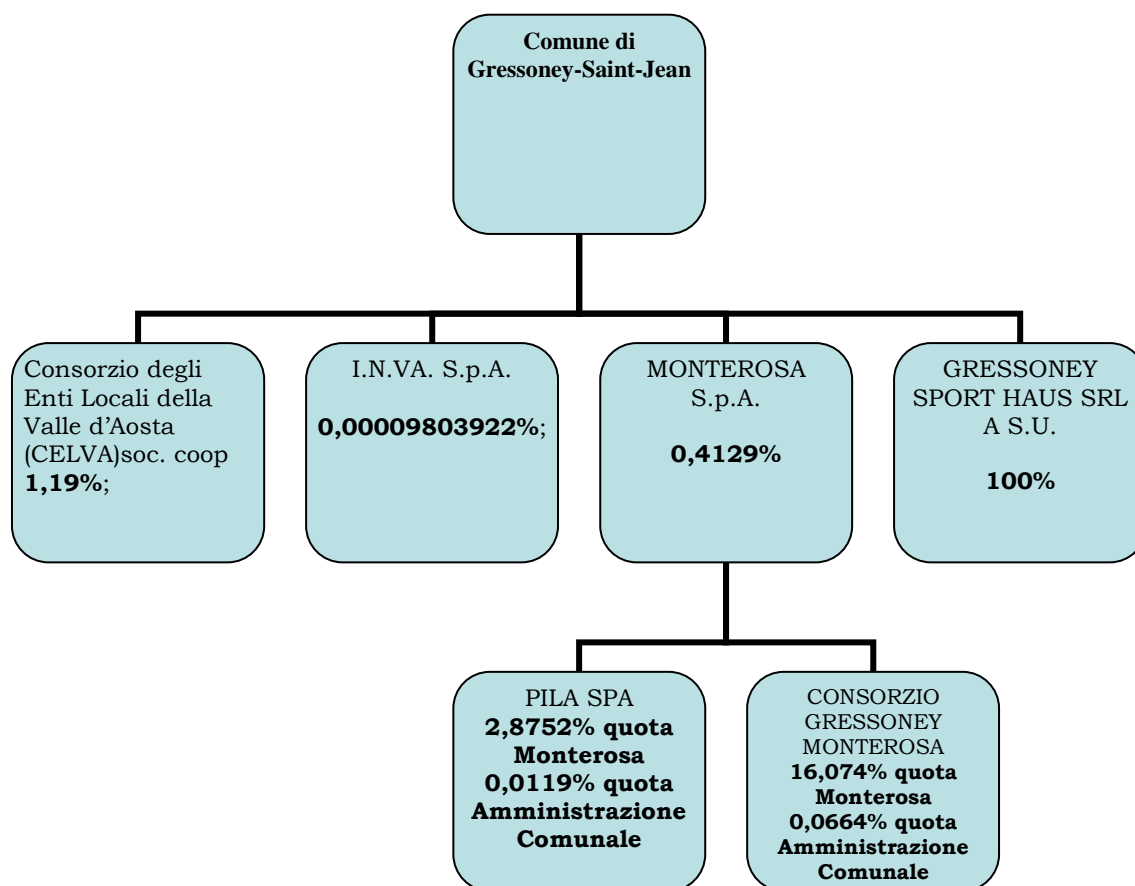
Comune di Gressoney-Saint-Jean

Consorzio degli Enti Locali della Valle d’Aosta (CELVA)soc. coop **1,19%**;

I.N.VA. S.p.A.

**0,00009803922%**;

MONTEROSA S.p.A.

**0,4129%**

GRESSONEY SPORT HAUS SRL A S.U.

**100%**

PILA SPA
**2,8752% quota Monterosa 0,0119% quota Amministrazione Comunale**

CONSORZIO GRESSONEY MONTEROSA
**16,074% quota Monterosa 0,0664% quota Amministrazione Comunale**